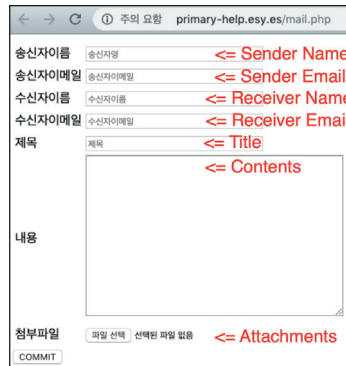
← → C ⓘ 주의 요함 primary-help.esy.es/mail.php

송신자이름 송신자명 <= Sender Name

송신자이메일 송신자이메일 <= Sender Email

수신자이름 수신자이름 <= Receiver Name

수신자이메일 수신자이메일 <= Receiver Emai

제목 제목 <= Title

<= Contents

내용

첨부파일 파일 선택 선택된 파일 없음 <= Attachments

COMMIT